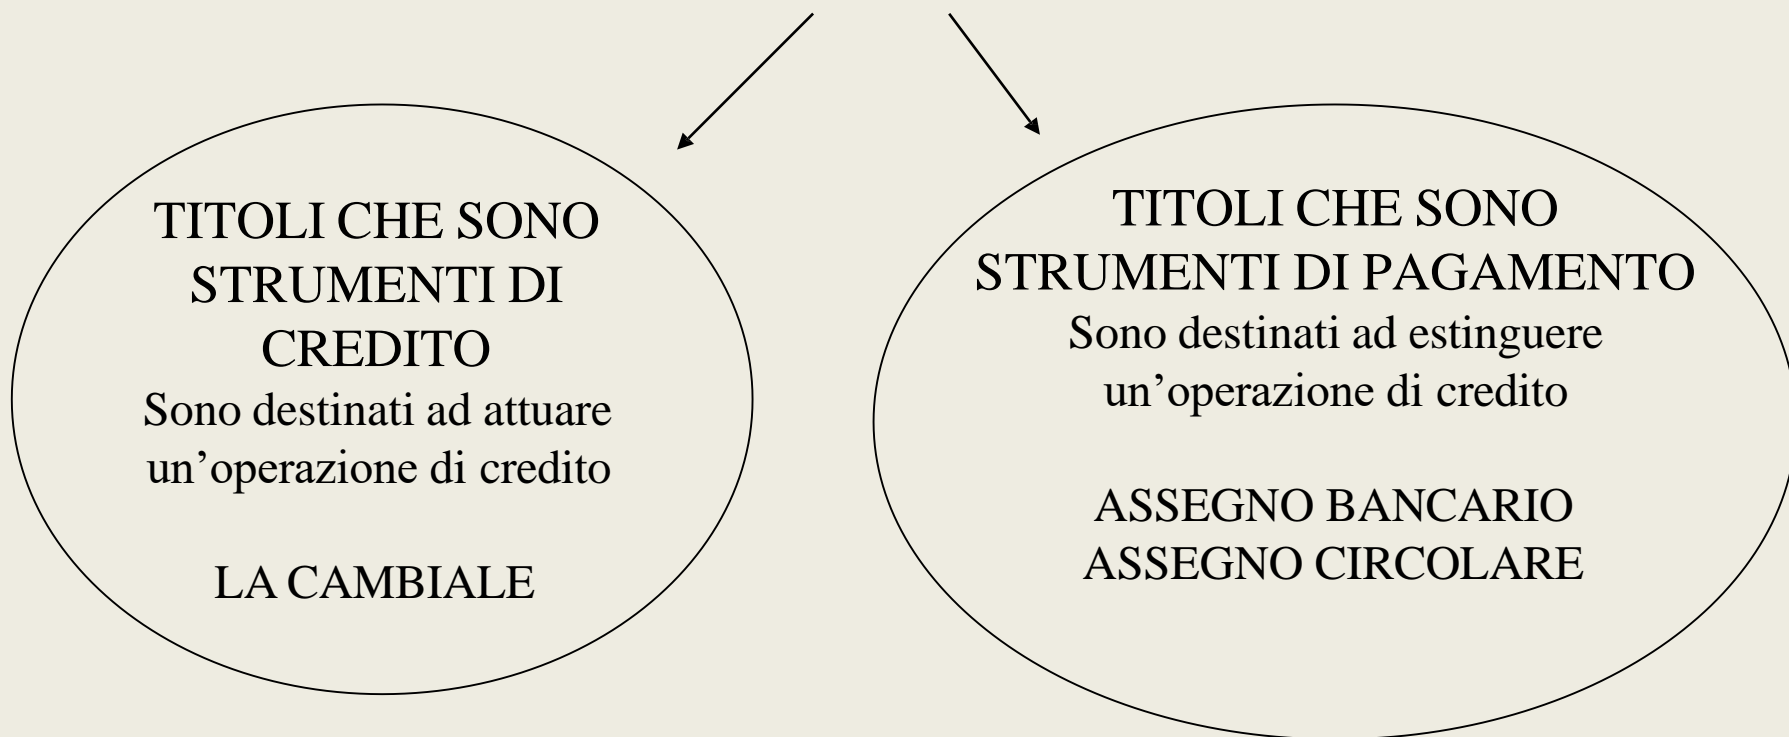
TITOLI CHE SONO STRUMENTI DI CREDITO
Sono destinati ad attuare un’operazione di credito

LA CAMBIALE

TITOLI CHE SONO STRUMENTI DI PAGAMENTO
Sono destinati ad estinguere un’operazione di credito

ASSEGNO BANCARIO
ASSEGNO CIRCOLARE